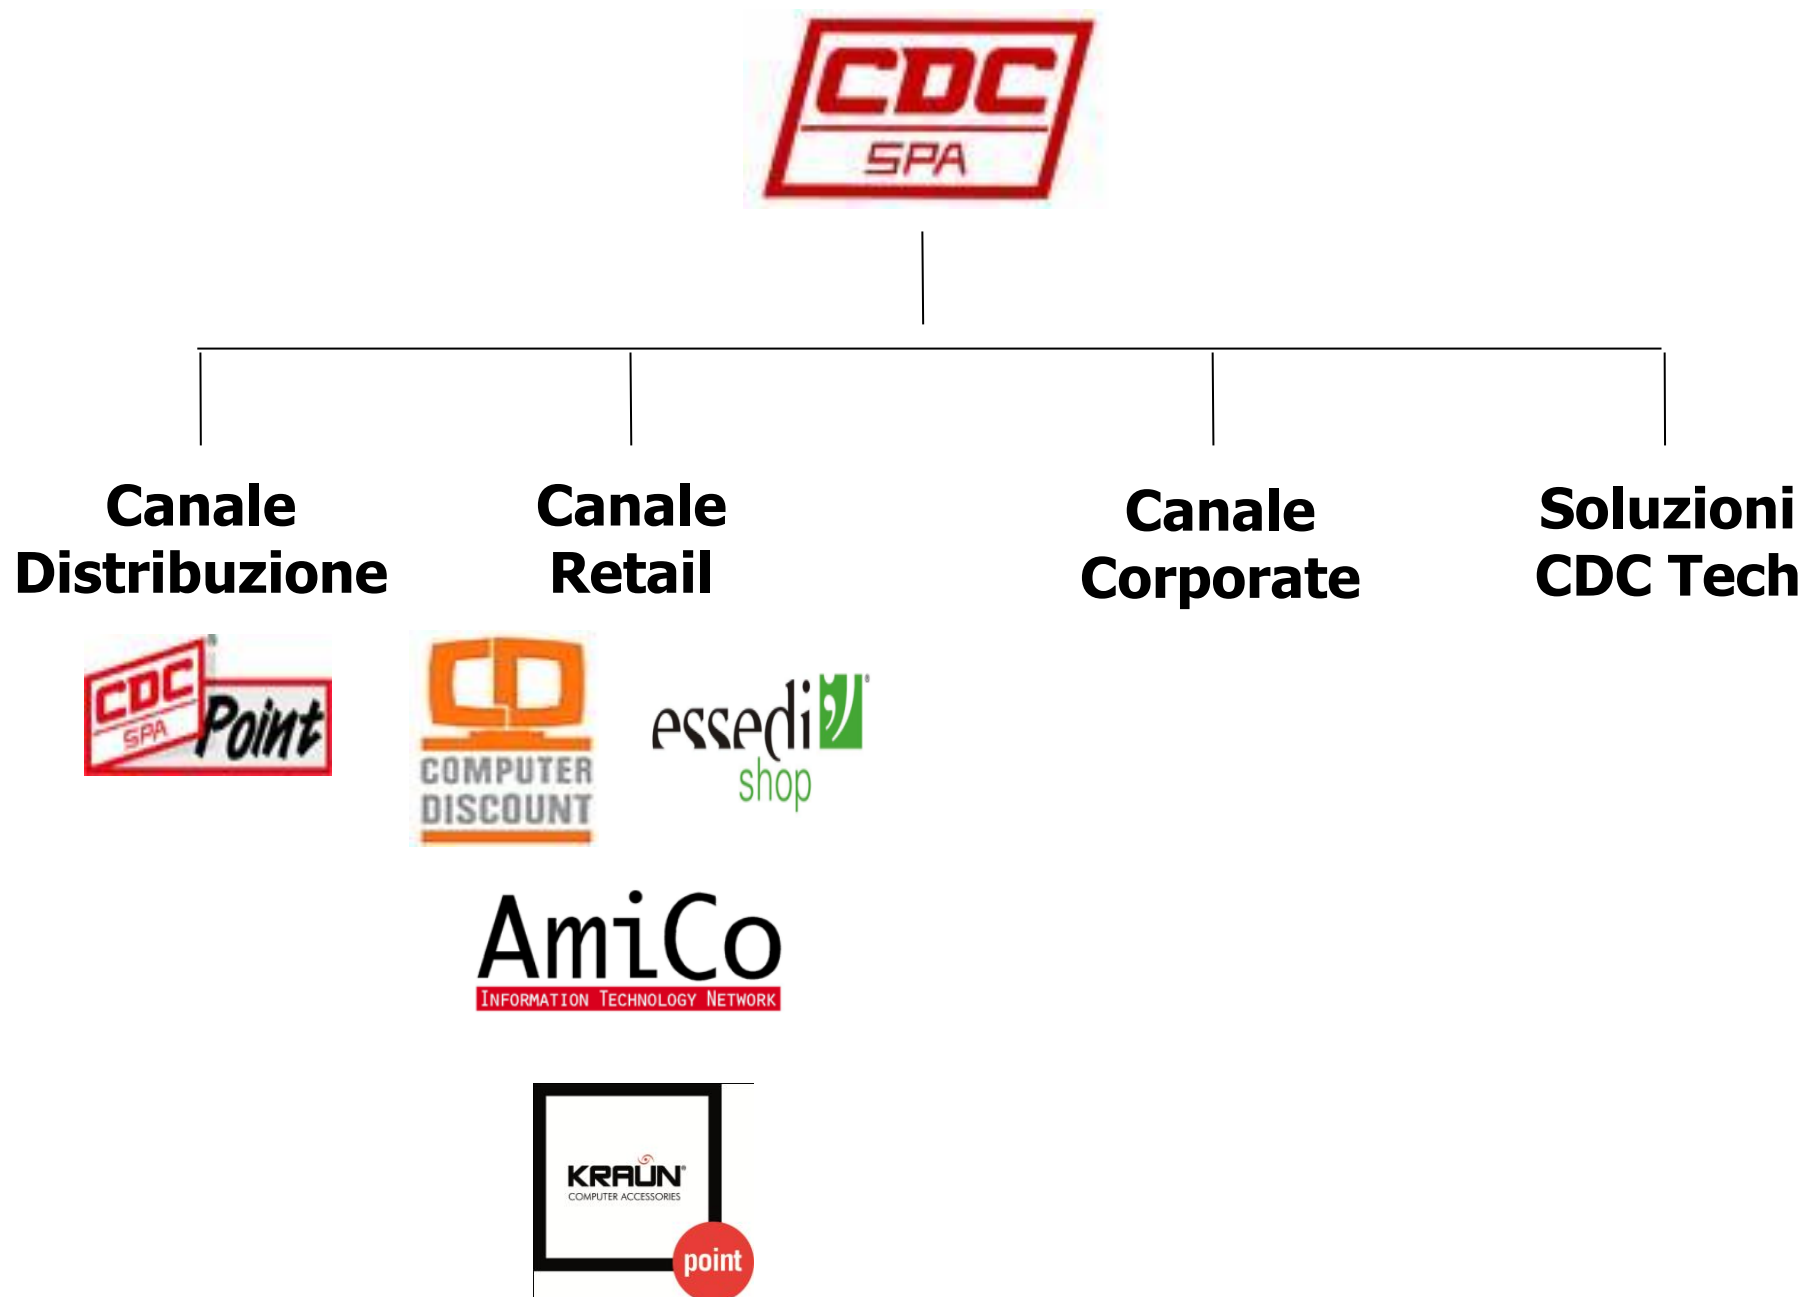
CDC
SPA

Canale Distribuzione

Canale Retail

Canale Corporate

Soluzioni CDC Tech

CDC SPA Point

COMPUTER DISCOUNT

essedi shop

AmiCo
INFORMATION TECHNOLOGY NETWORK

KRAUN
COMPUTER ACCESSORIES
point